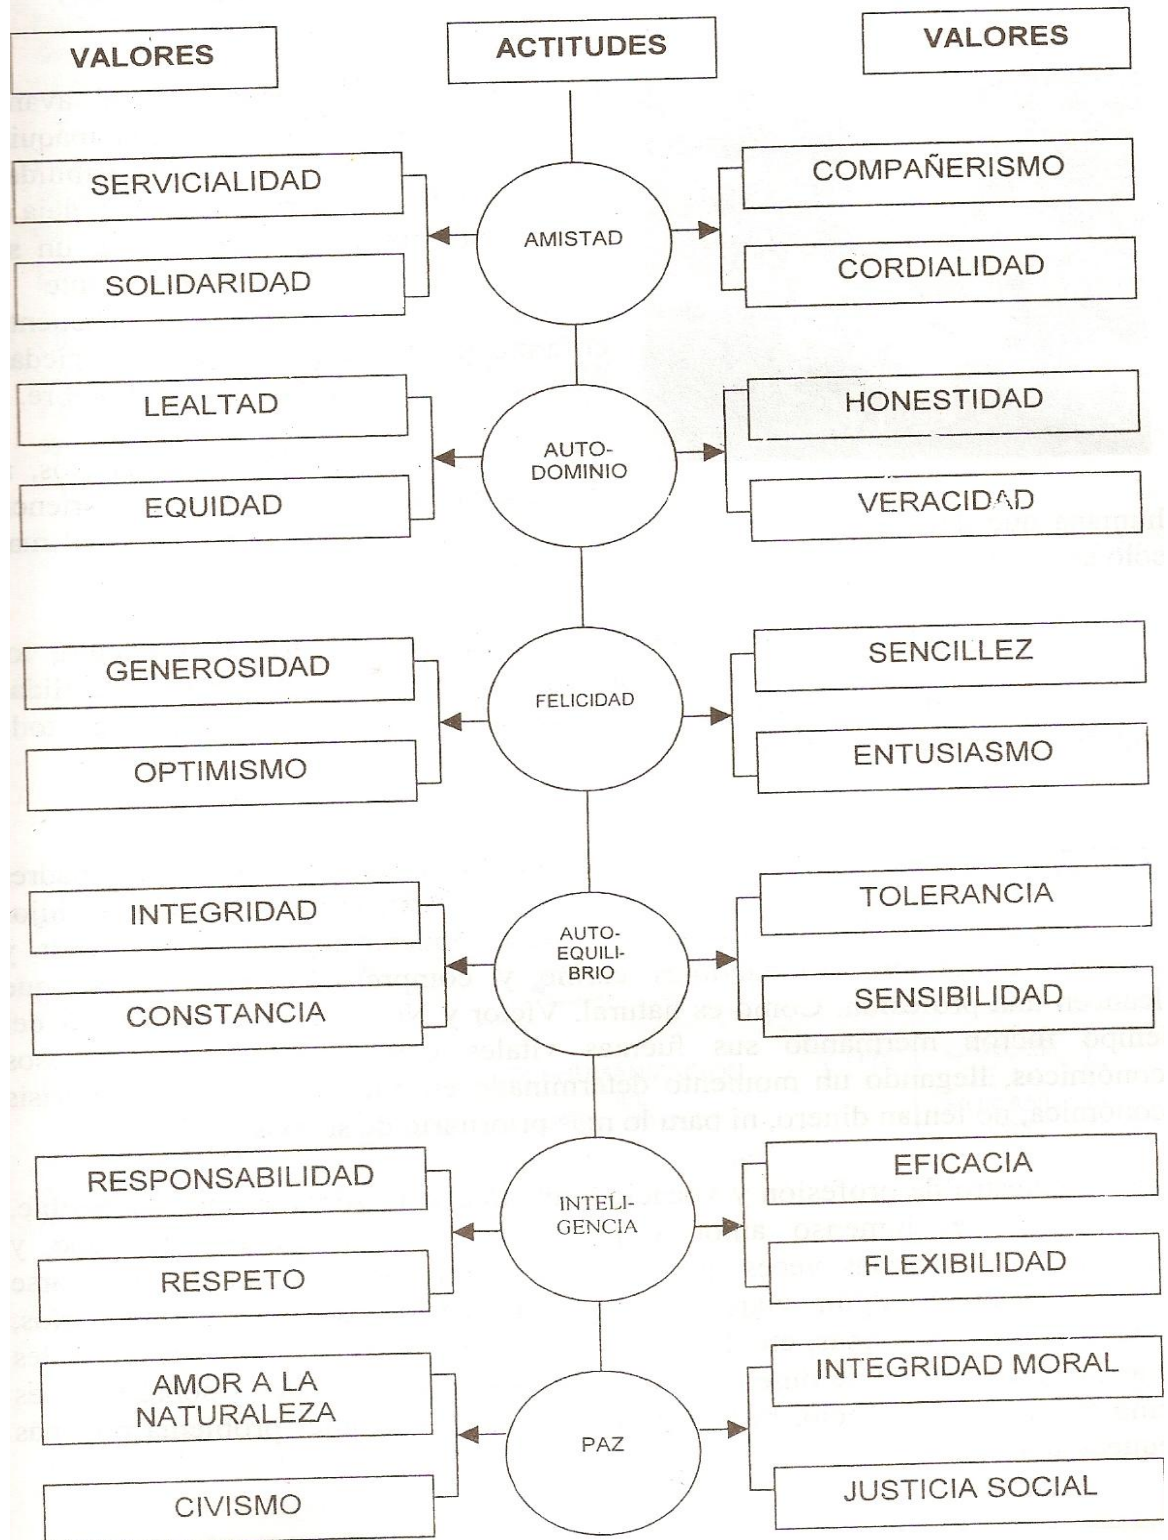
VALORES

ACTITUDES

VALORES

SERVICIALIDAD

SOLIDARIDAD

AMISTAD

COMPAÑERISMO

CORDIALIDAD

LEALTAD

EQUIDAD

AUTO-DOMINIO

HONESTIDAD

VERACIDAD

GENEROSIDAD

OPTIMISMO

FELICIDAD

SENCILLEZ

ENTUSIASMO

INTEGRIDAD

CONSTANCIA

AUTO-EQUILI-BRIO

TOLERANCIA

SENSIBILIDAD

RESPONSABILIDAD

RESPETO

INTELI-GENCIA

EFICACIA

FLEXIBILIDAD

AMOR A LA NATURALEZA

CIVISMO

PAZ

INTEGRIDAD MORAL

JUSTICIA SOCIAL